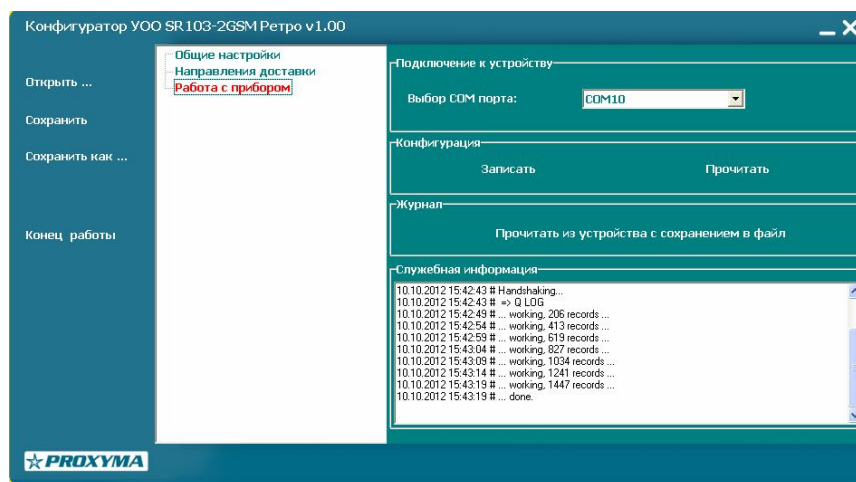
Конфигуратор УОО SR103-2GSM Ретро v1.00

_ X

Открыть ...

Сохранить

Сохранить как ...

Конец работы

Общие настройки
Направления доставки
Работа с прибором

Подключение к устройству

Выбор COM порта: COM10

Конфигурация

Записать

Прочитать

Журнал

Прочитать из устройства с сохранением в файл

Служебная информация

10.10.2012 15:42:43 # Handshaking...
10.10.2012 15:42:43 # => Q LOG
10.10.2012 15:42:49 # ... working, 206 records ...
10.10.2012 15:42:54 # ... working, 413 records ...
10.10.2012 15:42:59 # ... working, 619 records ...
10.10.2012 15:43:04 # ... working, 827 records ...
10.10.2012 15:43:09 # ... working, 1034 records ...
10.10.2012 15:43:14 # ... working, 1241 records ...
10.10.2012 15:43:19 # ... working, 1447 records ...
10.10.2012 15:43:19 # ... done.

PROXYMA